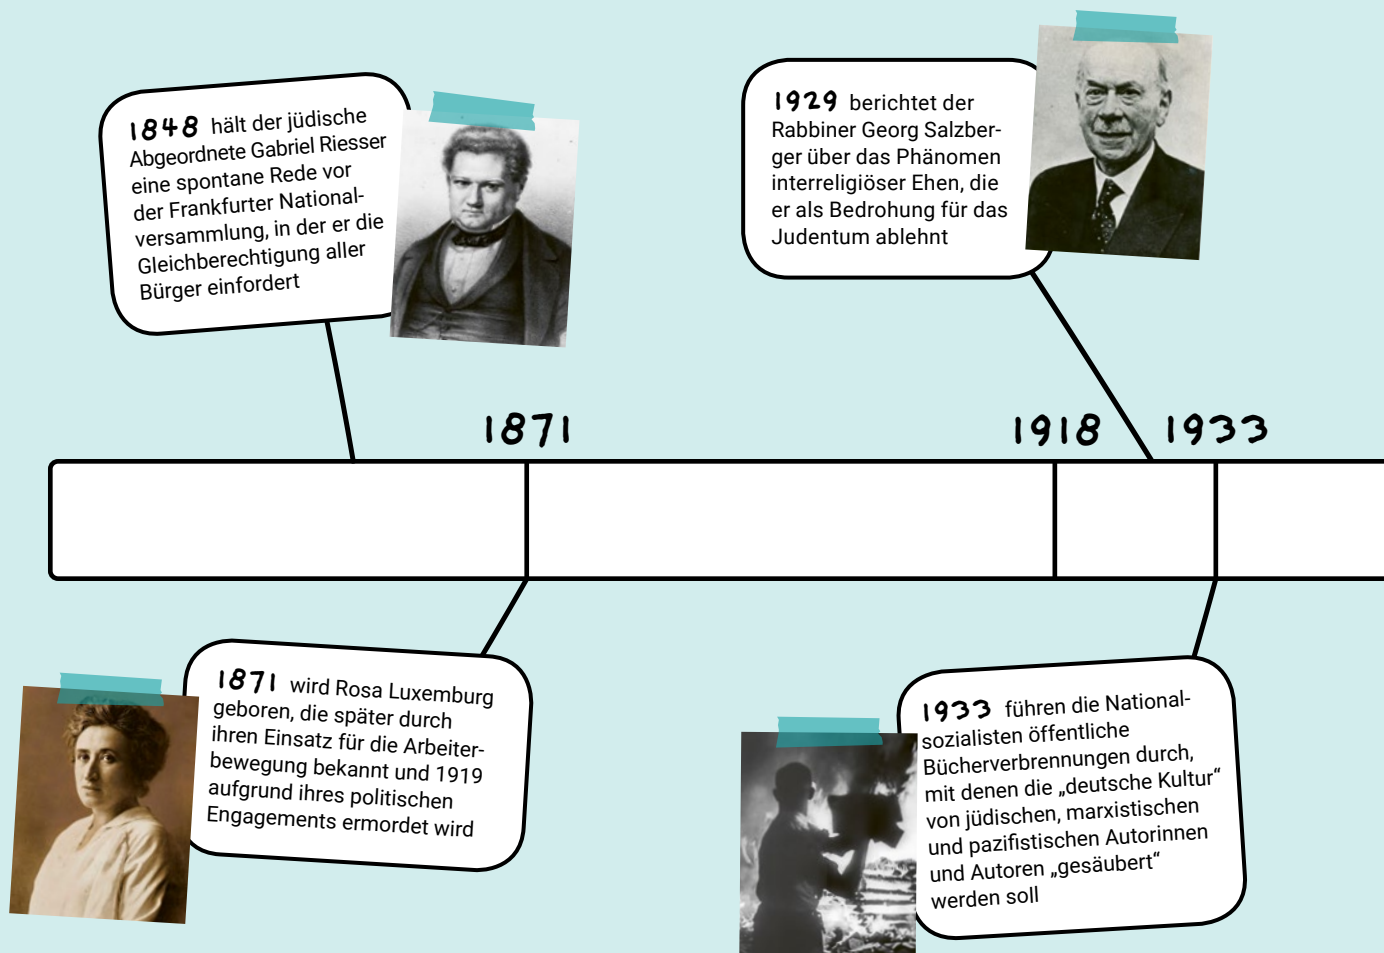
1848 hält der jüdische Abgeordnete Gabriel Riesser eine spontane Rede vor der Frankfurter Nationalversammlung, in der er die Gleichberechtigung aller Bürger einfordert

1929 berichtet der Rabbiner Georg Salzberger über das Phänomen interreligiöser Ehen, die er als Bedrohung für das Judentum ablehnt

1871

1918

1933

1871 wird Rosa Luxemburg geboren, die später durch ihren Einsatz für die Arbeiterbewegung bekannt und 1919 aufgrund ihres politischen Engagements ermordet wird

1933 führen die Nationalsozialisten öffentliche Bücherverbrennungen durch, mit denen die „deutsche Kultur“ von jüdischen, marxistischen und pazifistischen Autorinnen und Autoren „gesäubert“ werden soll